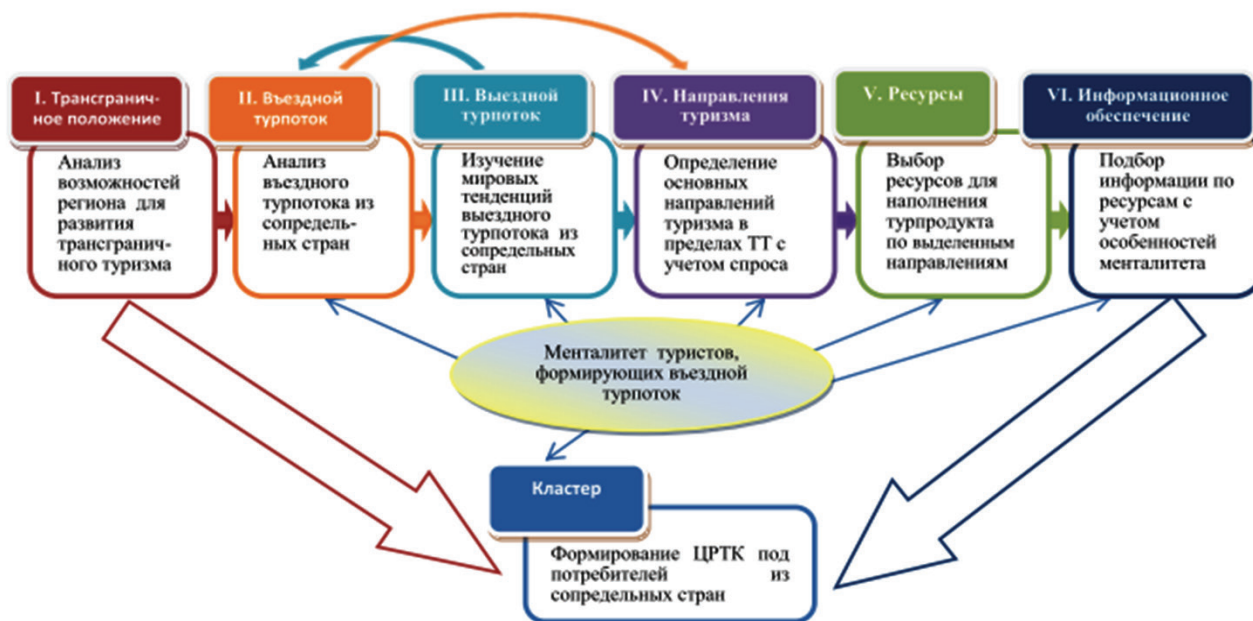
I. Трансграничное положение

Анализ возможностей региона для развития трансграничного туризма

II. Въездной турпоток

Анализ въездного турпотока из сопредельных стран

III. Выездной турпоток

Изучение мировых тенденций выездного турпотока из сопредельных стран

IV. Направления туризма

Определение основных направлений туризма в пределах ТТ с учетом спроса

V. Ресурсы

Выбор ресурсов для наполнения турпродукта по выделенным направлениям

VI. Информационное обеспечение

Подбор информации по ресурсам с учетом особенностей менталитета

Менталитет туристов, формирующих въездной турпоток

Кластер

Формирование ЦРТК под потребителей из сопредельных стран